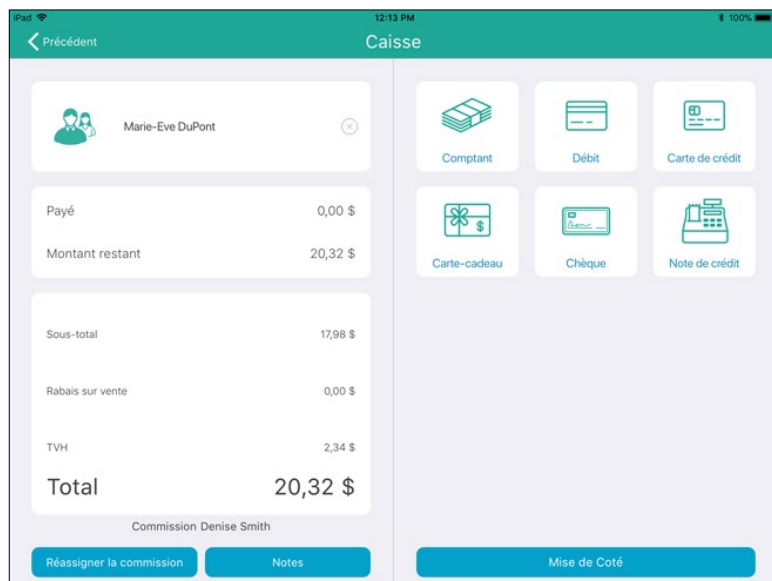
iPad 12:13 PM 100%

Précédent

Caisse

Marie-Eve DuPont

Payé 0,00 $

Montant restant 20,32 $

Sous-total 17,98 $

Rabais sur vente 0,00 $

TVH 2,34 $

Total 20,32 $

Commission Denise Smith

Réassigner la commission

Notes

Comptant

Débit

Carte de crédit

$

Carte-cadeau

Chèque

Note de crédit

Mise de Coté